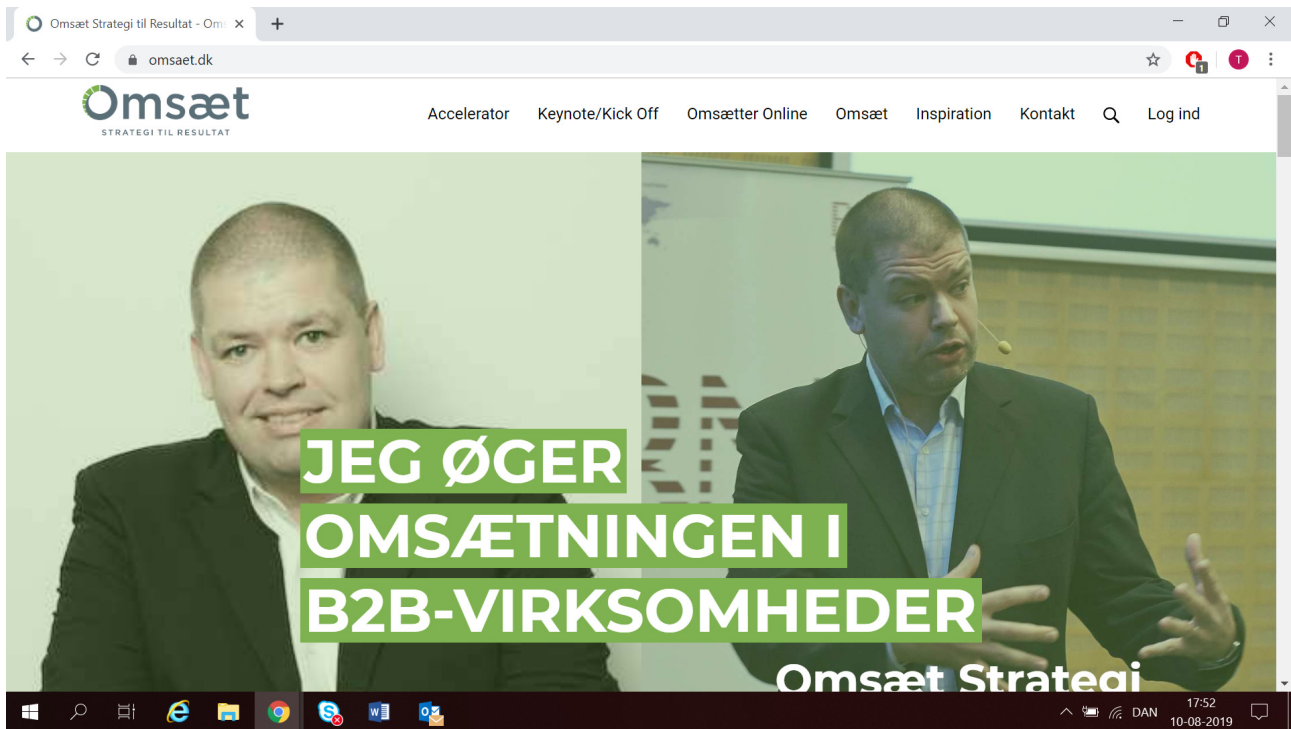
Omsæt Strategi til Resultat - Om ×

omsaet.dk

Omsæt
STRATEGI TIL RESULTAT

Accelerator Keynote/Kick Off Omsætter Online Omsæt Inspiration Kontakt Log ind

JEG ØGER OMSÆTNINGEN I B2B-VIRKSOMHEDER

Omsæt Strategi

DAN 17:52 10-08-2019